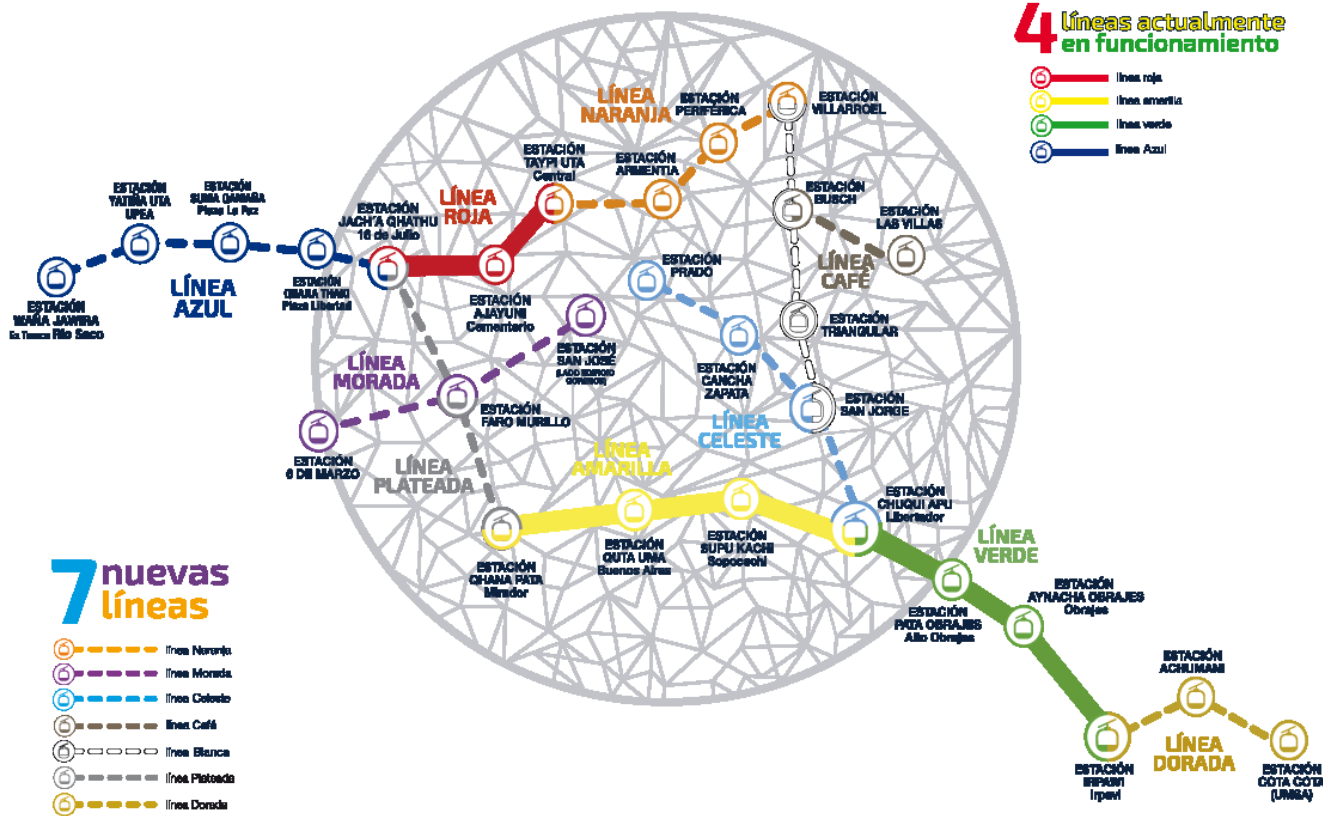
4 líneas actualmente en funcionamiento

línea roja
línea amarilla
línea verde
línea Azul

LÍNEA NARANJA
ESTACIÓN PERIFERICA
ESTACIÓN VILLARROEL
ESTACIÓN TAYPI UTA Central
ESTACIÓN ARMENTIA
ESTACIÓN BUSCH
ESTACIÓN LAS VILLAS
LÍNEA CAFÉ
ESTACIÓN YATIÑA UTA UPEA
ESTACIÓN SUMA QAMAÑA Plaza La Paz
ESTACIÓN JACH'A GHATHU 16 de Julio
LÍNEA ROJA
ESTACIÓN PRADO
ESTACIÓN WAÑA JAWIRA Ex Tranca Río Seco
LÍNEA AZUL
ESTACIÓN QHANA THAKI Plaza Libertad
ESTACIÓN AJAYUNI Cementerio
ESTACIÓN SAN JOSÉ (LADO EDIFICIO CONSEJO)
ESTACIÓN TRIANGULAR
ESTACIÓN CANCHA ZAPATA
LÍNEA MORADA
ESTACIÓN FARO MURILLO
ESTACIÓN SAN JORGE
LÍNEA CELESTE
ESTACIÓN 6 DE MARZO
LÍNEA PLATEADA
LÍNEA AMARILLA
ESTACIÓN CHUQUI APU Libertador
LÍNEA VERDE
ESTACIÓN QUTA UNIA Buenos Aires
ESTACIÓN SUPU KACHI Sopocachi
ESTACIÓN QHANA PATA Mirador
ESTACIÓN AYNACHA OBRAJES Obrajes
ESTACIÓN PATA OBRAJES Alto Obrajes

7 nuevas líneas

línea Naranja
línea Morada
línea Celeste
línea Café
línea Blanca
línea Plateada
línea Dorada

ESTACIÓN ACHUMANI
LÍNEA DORADA
ESTACIÓN IRPAWI Irpavi
ESTACIÓN COTA COTA (UMSA)